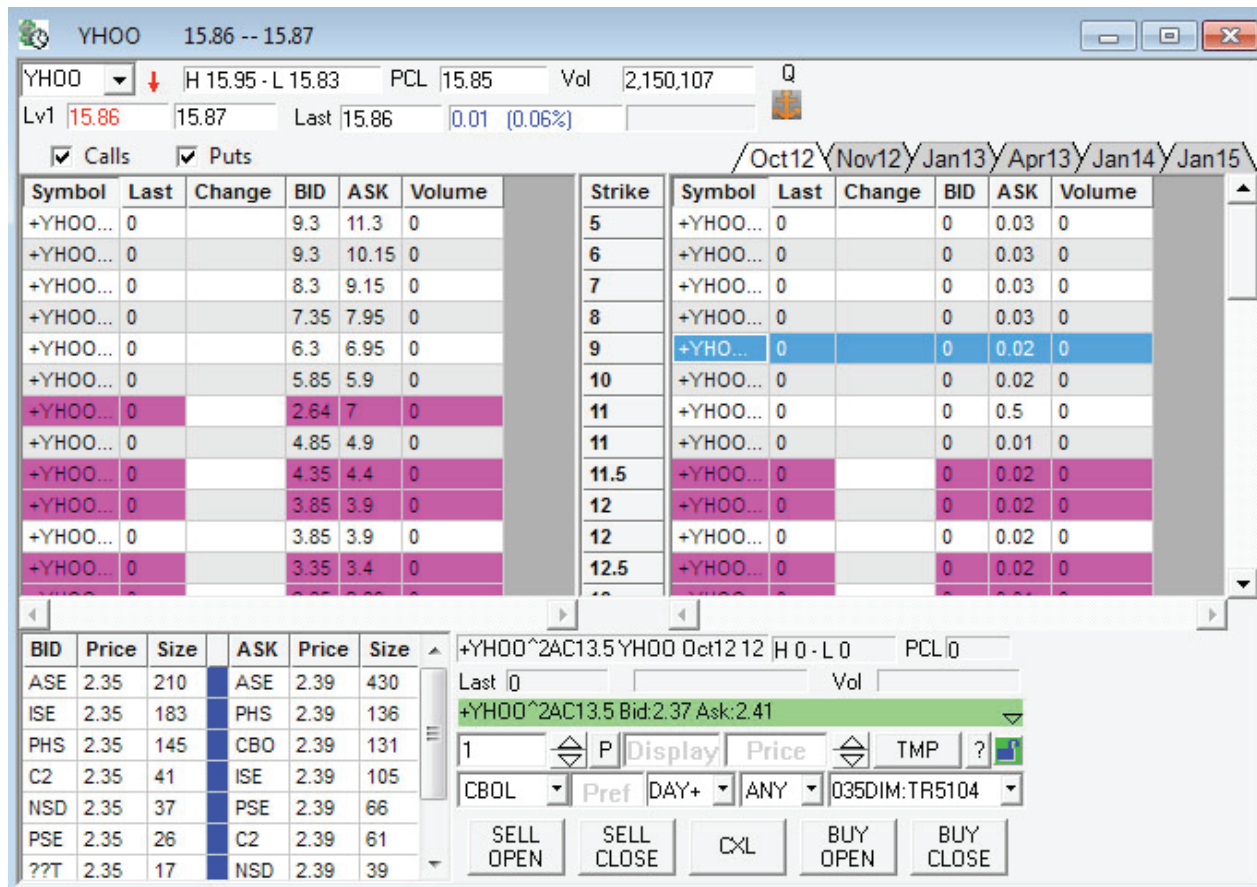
YHOO 15.86 -- 15.87

YHOO H 15.95 - L 15.83 PCL 15.85 Vol 2,150,107 Q
Lv1 15.86 15.87 Last 15.86 0.01 (0.06%)

Calls Puts

Oct12 Nov12 Jan13 Apr13 Jan14 Jan15

| Symbol | Last | Change | BID | ASK | Volume | Strike | Symbol | Last | Change | BID | ASK | Volume |
|---|---|---|---|---|---|---|---|---|---|---|---|---|
| +YHOO... | 0 | | 9.3 | 11.3 | 0 | 5 | +YHOO... | 0 | | 0 | 0.03 | 0 |
| +YHOO... | 0 | | 9.3 | 10.15 | 0 | 6 | +YHOO... | 0 | | 0 | 0.03 | 0 |
| +YHOO... | 0 | | 8.3 | 9.15 | 0 | 7 | +YHOO... | 0 | | 0 | 0.03 | 0 |
| +YHOO... | 0 | | 7.35 | 7.95 | 0 | 8 | +YHOO... | 0 | | 0 | 0.03 | 0 |
| +YHOO... | 0 | | 6.3 | 6.95 | 0 | 9 | +YHO... | 0 | | 0 | 0.02 | 0 |
| +YHOO... | 0 | | 5.85 | 5.9 | 0 | 10 | +YHOO... | 0 | | 0 | 0.02 | 0 |
| +YHOO... | 0 | | 2.64 | 7 | 0 | 11 | +YHOO... | 0 | | 0 | 0.5 | 0 |
| +YHOO... | 0 | | 4.85 | 4.9 | 0 | 11 | +YHOO... | 0 | | 0 | 0.01 | 0 |
| +YHOO... | 0 | | 4.35 | 4.4 | 0 | 11.5 | +YHOO... | 0 | | 0 | 0.02 | 0 |
| +YHOO... | 0 | | 3.85 | 3.9 | 0 | 12 | +YHOO... | 0 | | 0 | 0.02 | 0 |
| +YHOO... | 0 | | 3.85 | 3.9 | 0 | 12 | +YHOO... | 0 | | 0 | 0.02 | 0 |
| +YHOO... | 0 | | 3.35 | 3.4 | 0 | 12.5 | +YHOO... | 0 | | 0 | 0.02 | 0 |

| BID | Price | Size | ASK | Price | Size |
|---|---|---|---|---|---|
| ASE | 2.35 | 210 | ASE | 2.39 | 430 |
| ISE | 2.35 | 183 | PHS | 2.39 | 136 |
| PHS | 2.35 | 145 | CBO | 2.39 | 131 |
| C2 | 2.35 | 41 | ISE | 2.39 | 105 |
| NSD | 2.35 | 37 | PSE | 2.39 | 66 |
| PSE | 2.35 | 26 | C2 | 2.39 | 61 |
| ??T | 2.35 | 17 | NSD | 2.39 | 39 |

+YHOO^2AC13.5 YHOO Oct12 12 H 0 - L 0 PCL 0
Last 0 Vol
+YHOO^2AC13.5 Bid:2.37 Ask:2.41
1 P Display Price TMP ?
CBOL Pref DAY+ ANY 035DIM:TR5104
SELL OPEN SELL CLOSE CXL BUY OPEN BUY CLOSE